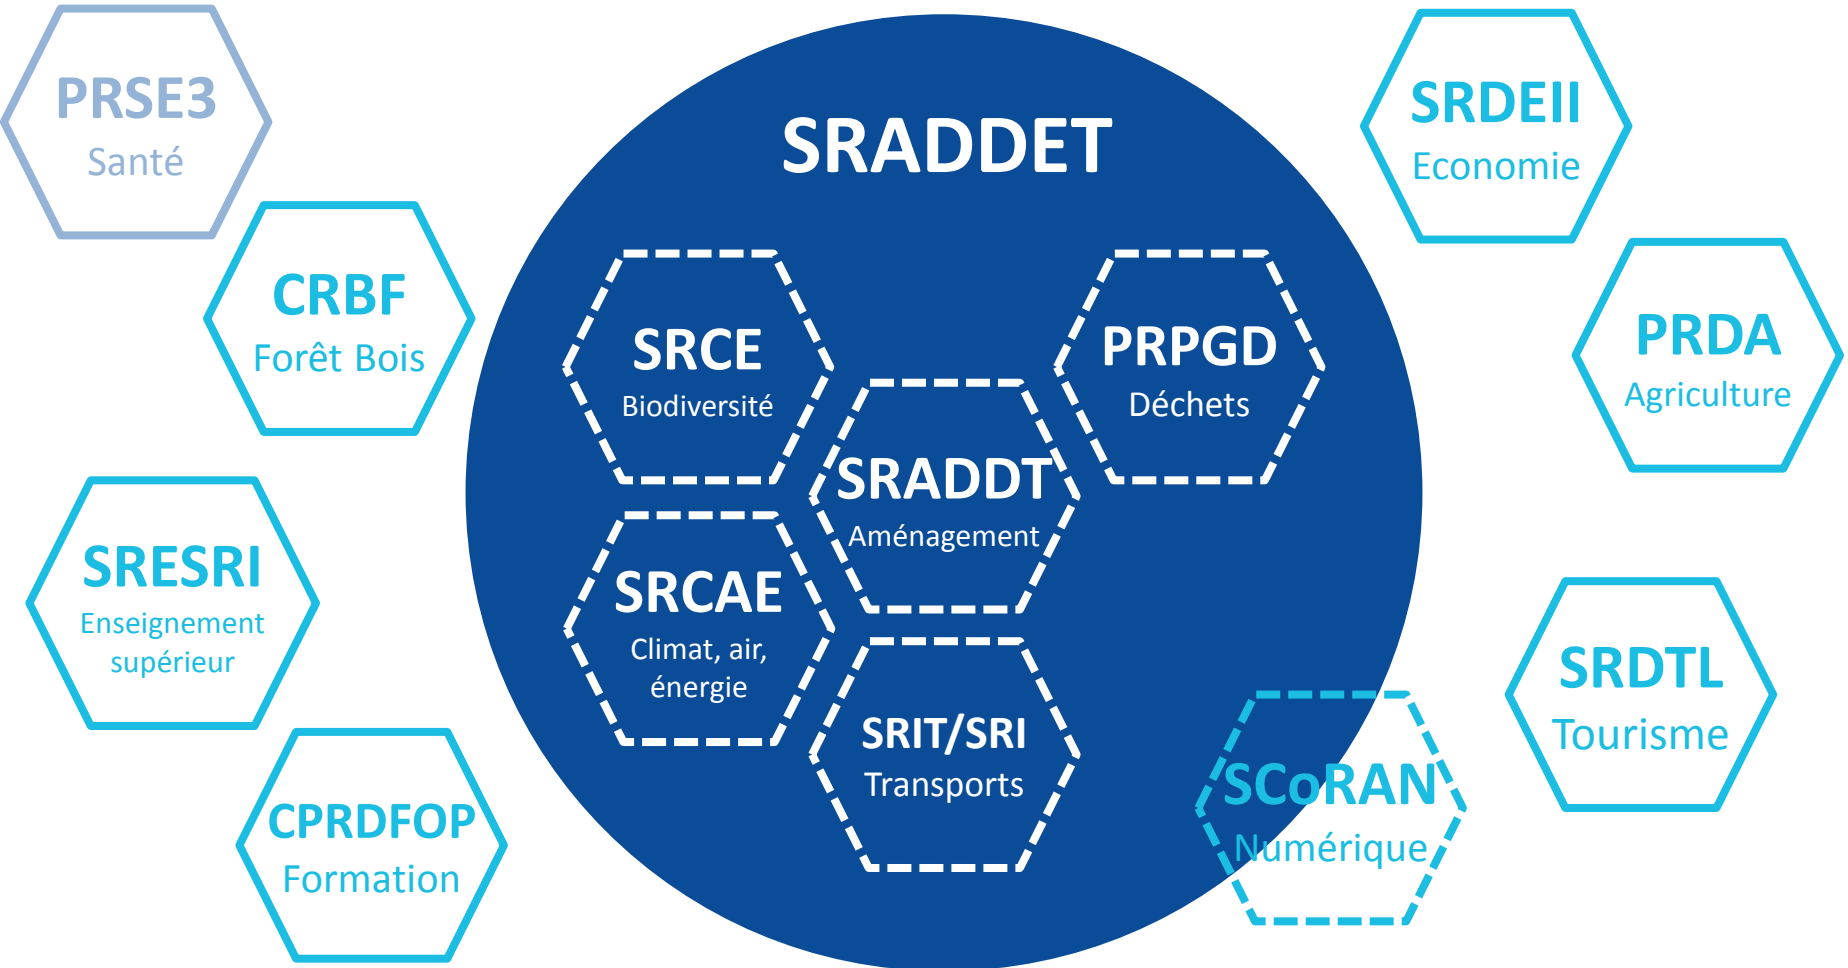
PRSE3
Santé

CRBF
Forêt Bois

SRESRI
Enseignement supérieur

CPRDFOP
Formation

SRADDET

SRCE
Biodiversité

PRPGD
Déchets

SRADDT
Aménagement

SRCAE
Climat, air, énergie

SRIT/SRI
Transports

SRDEII
Economie

PRDA
Agriculture

SRDTL
Tourisme

SCoRAN
Numérique